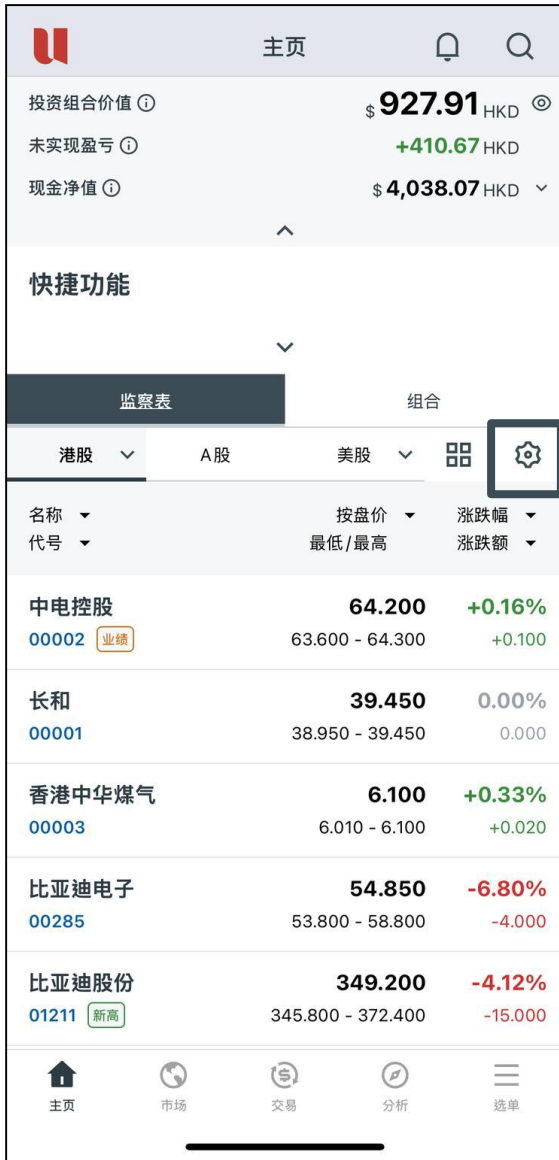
主页

投资组合价值 ⓘ $927.91 HKD
未实现盈亏 ⓘ +410.67 HKD
现金净值 ⓘ $4,038.07 HKD

快捷功能

监察表 组合

港股 A股 美股

名称 代号
按盘价 最低/最高
涨跌幅 涨跌额

| | | |
|---|---|---|
| 中电控股 00002 业绩 | 64.200 63.600 - 64.300 | +0.16% +0.100 |
| 长和 00001 | 39.450 38.950 - 39.450 | 0.00% 0.000 |
| 香港中华煤气 00003 | 6.100 6.010 - 6.100 | +0.33% +0.020 |
| 比亚迪电子 00285 | 54.850 53.800 - 58.800 | -6.80% -4.000 |
| 比亚迪股份 01211 新高 | 349.200 345.800 - 372.400 | -4.12% -15.000 |

主页 市场 交易 分析 选单